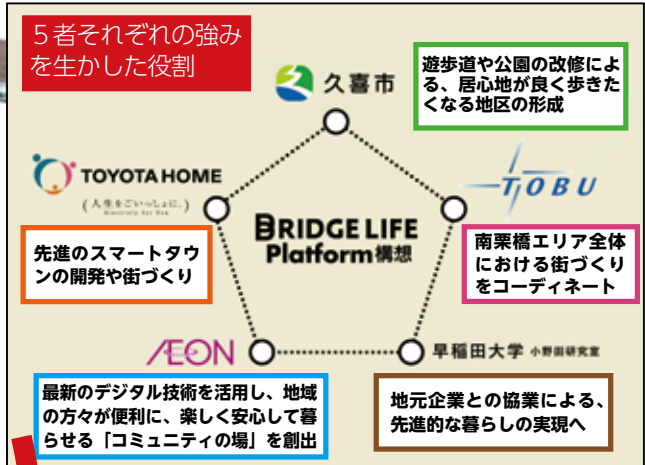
5者それぞれの強みを生かした役割

久喜市

遊歩道や公園の改修による、居心地が良く歩きたくなる地区の形成

TOYOTA HOME

（人生をごいっしょに。）

TOBU

BRIDGE LIFE Platform構想

先進のスマートタウンの開発や街づくり

南栗橋エリア全体における街づくりをコーディネート

AEON

早稲田大学 小野田研究室

最新のデジタル技術を活用し、地域の方々が便利に、楽しく安心して暮らせる「コミュニティの場」を創出

地元企業との協業による、先進的な暮らしの実現へ